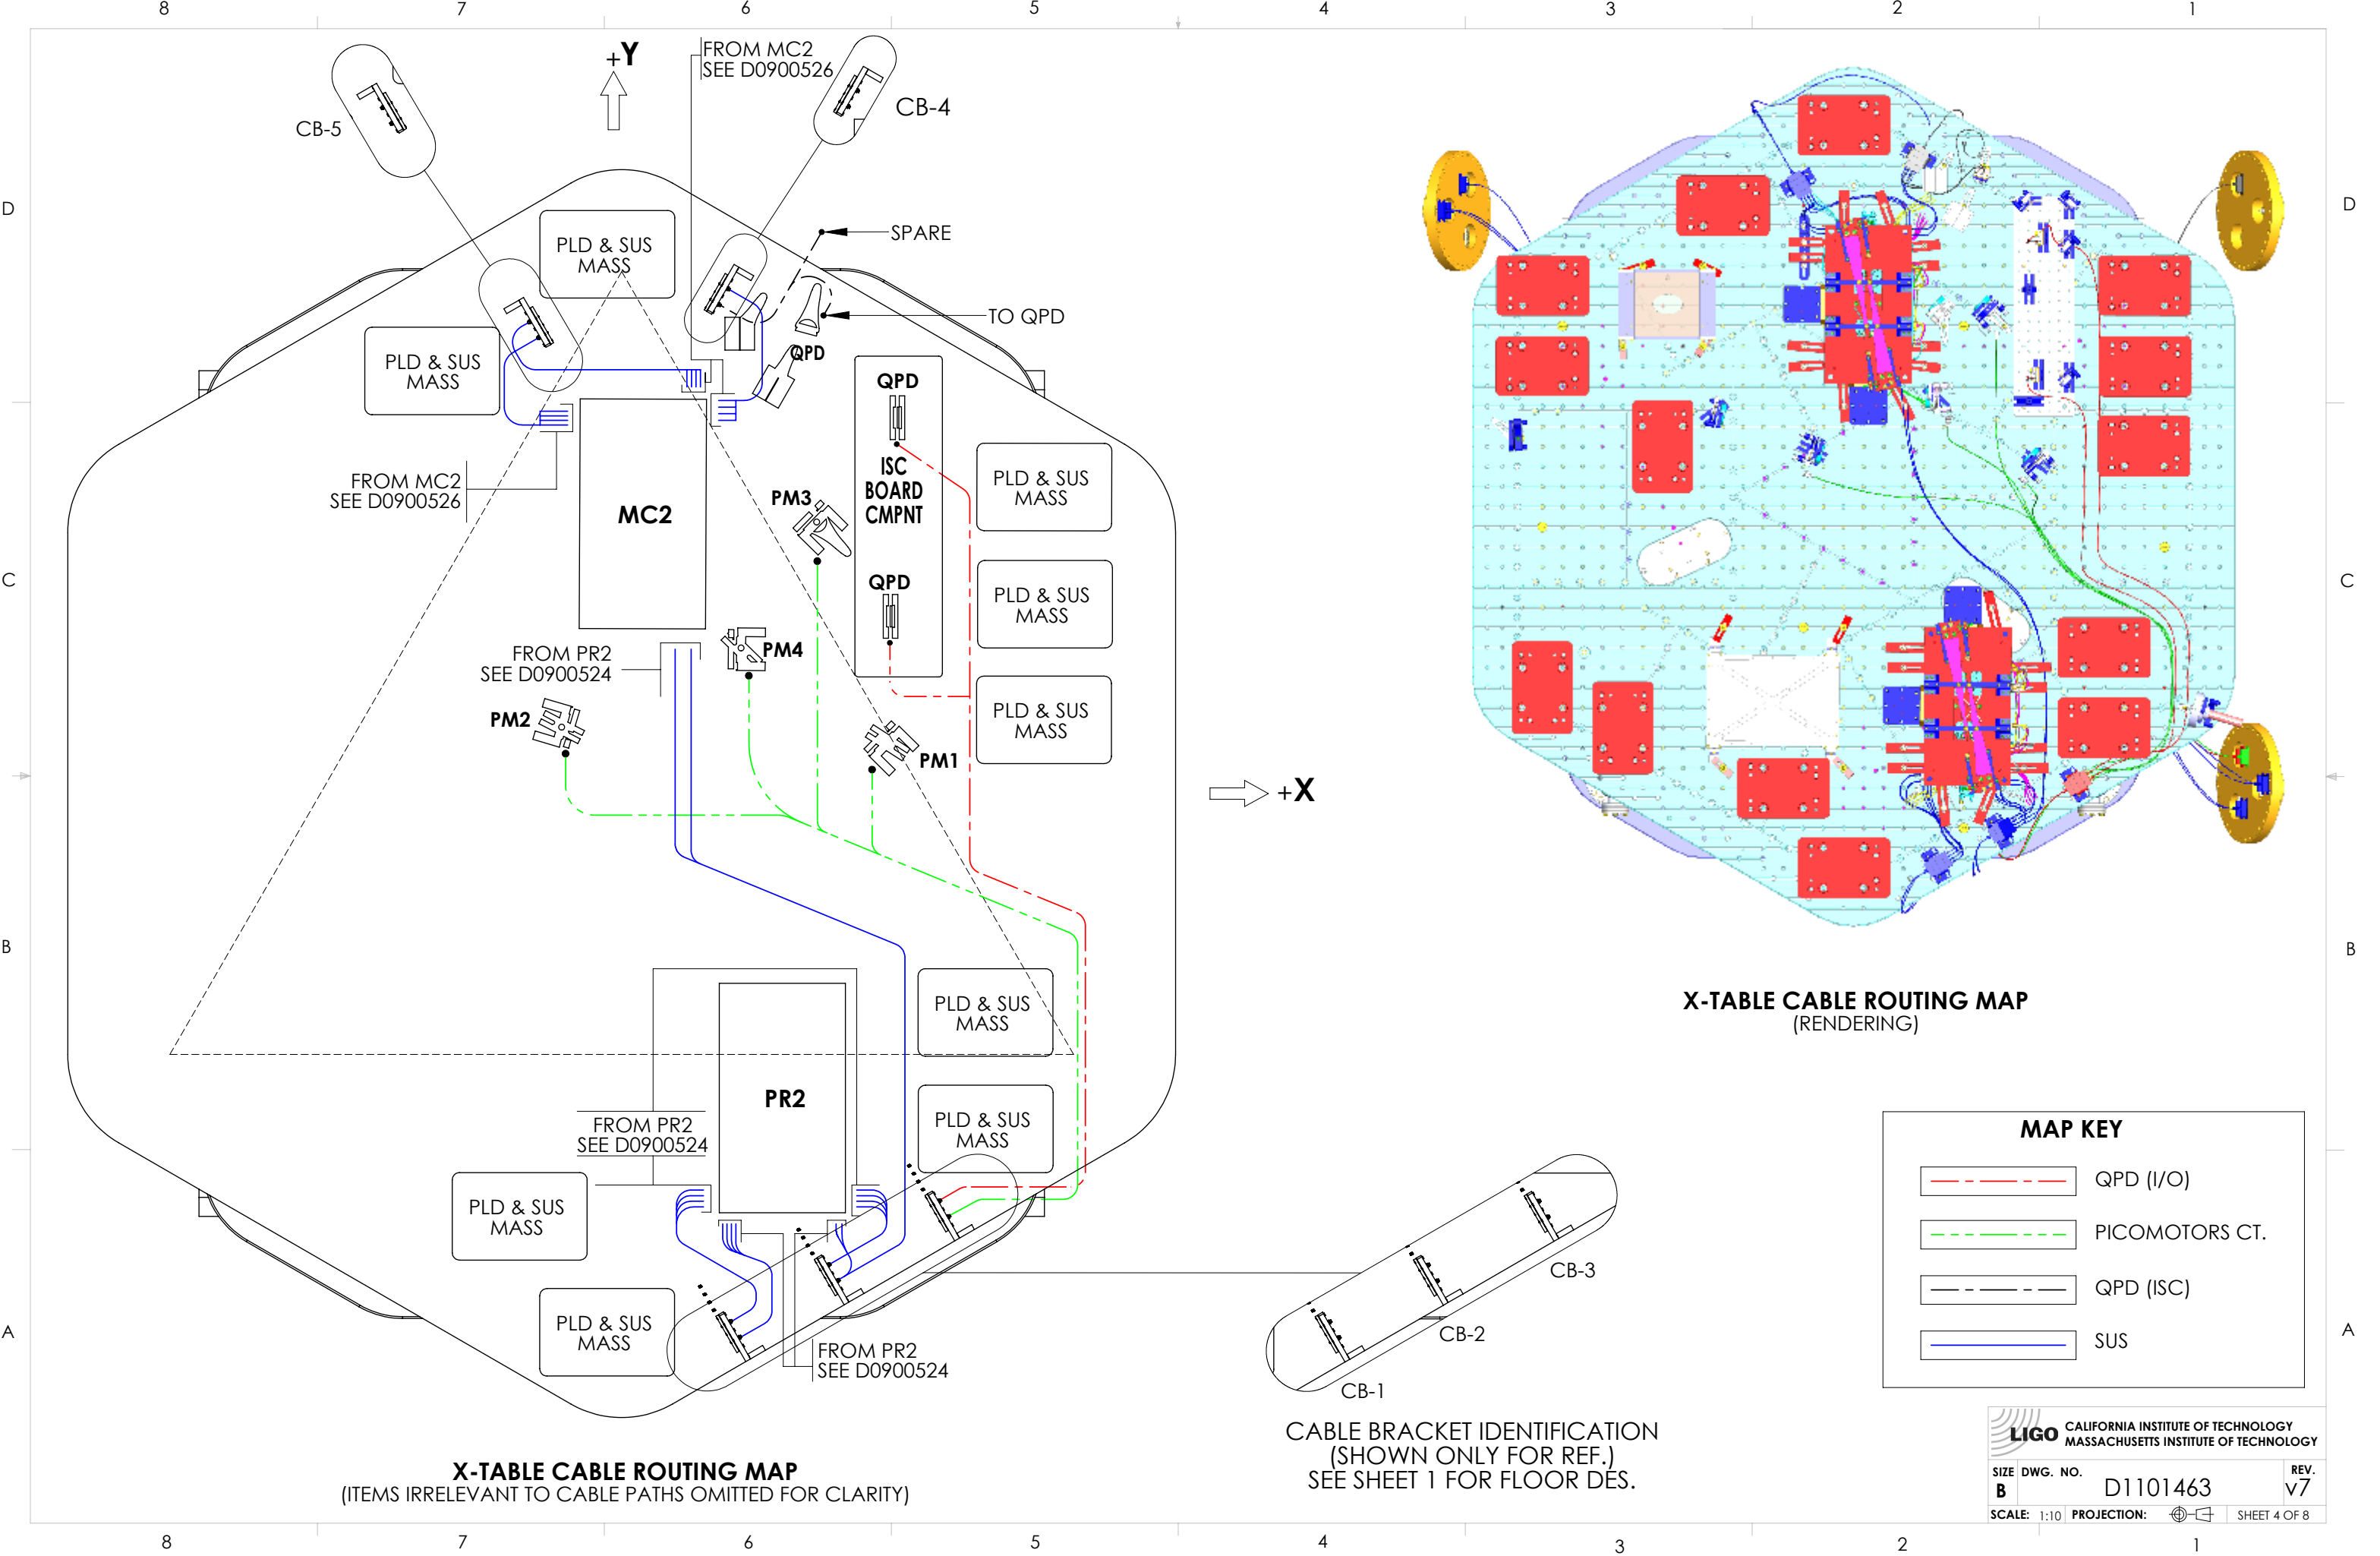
8 7 6 5 4 3 2 1

D

C

B

A

+Y

CB-5

FROM MC2
SEE D0900526

CB-4

PLD & SUS MASS

SPARE

TO QPD

QPD

PLD & SUS MASS

FROM MC2
SEE D0900526

MC2

QPD

ISC BOARD CMPNT

QPD

PM3

PLD & SUS MASS

PLD & SUS MASS

PLD & SUS MASS

FROM PR2
SEE D0900524

PM4

PM2

PM1

+X

PLD & SUS MASS

PR2

PLD & SUS MASS

FROM PR2
SEE D0900524

PLD & SUS MASS

PLD & SUS MASS

FROM PR2
SEE D0900524

CB-3

CB-2

CB-1

X-TABLE CABLE ROUTING MAP
(RENDERING)

MAP KEY

QPD (I/O)

PICOMOTORS CT.

QPD (ISC)

SUS

X-TABLE CABLE ROUTING MAP
(ITEMS IRRELEVANT TO CABLE PATHS OMITTED FOR CLARITY)

CABLE BRACKET IDENTIFICATION
(SHOWN ONLY FOR REF.)
SEE SHEET 1 FOR FLOOR DES.

LIGO CALIFORNIA INSTITUTE OF TECHNOLOGY
MASSACHUSETTS INSTITUTE OF TECHNOLOGY

SIZE B DWG. NO. D1101463 REV. v7

SCALE: 1:10 PROJECTION: SHEET 4 OF 8

8 7 6 5 4 3 2 1